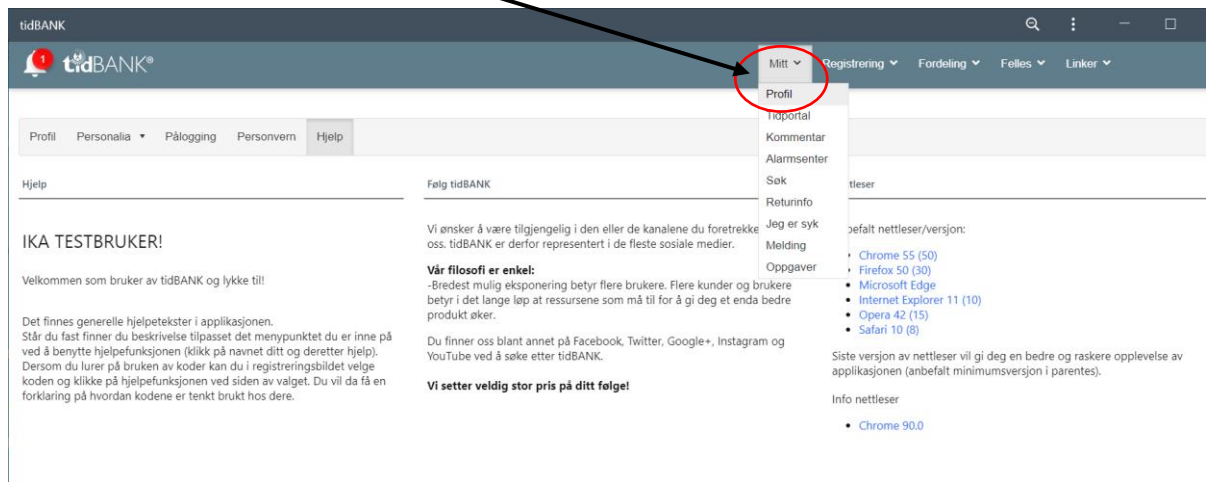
tidBANK

1 tidBANK®

Mitt ⌄ Registrering ⌄ Fordeling ⌄ Felles ⌄ Linker ⌄

Profil
Tidportal
Kommentar
Alarmsenter
Søk
Returinfo
Jeg er syk
Melding
Oppgaver

Profil Personalia ▾ Pålogging Personvern Hjelp

Hjelp

IKA TESTBRUKER!

Velkommen som bruker av tidBANK og lykke til!

Det finnes generelle hjelpetekster i applikasjonen.
Står du fast finner du beskrivelse tilpasset det menypunktet du er inne på ved å benytte hjelpefunksjonen (klikk på navnet ditt og deretter hjelp). Dersom du lurer på bruken av koder kan du i registreringsbildet velge koden og klikke på hjelpefunksjonen ved siden av valget. Du vil da få en forklaring på hvordan kodene er tenkt brukt hos dere.

Følg tidBANK

Vi ønsker å være tilgjengelig i den eller de kanalene du foretrekke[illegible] oss. tidBANK er derfor representert i de fleste sosiale medier.

Vår filosofi er enkel:
-Bredest mulig eksponering betyr flere brukere. Flere kunder og brukere betyr i det lange løp at ressursene som må til for å gi deg et enda bedre produkt øker.

Du finner oss blant annet på Facebook, Twitter, Google+, Instagram og YouTube ved å søke etter tidBANK.

Vi setter veldig stor pris på ditt følge!

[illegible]ttleser

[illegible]befalt nettleser/versjon:

- Chrome 55 (50)
- Firefox 50 (30)
- Microsoft Edge
- Internet Explorer 11 (10)
- Opera 42 (15)
- Safari 10 (8)

Siste versjon av nettleser vil gi deg en bedre og raskere opplevelse av applikasjonen (anbefalt minimumsversjon i parentes).

Info nettleser

- Chrome 90.0